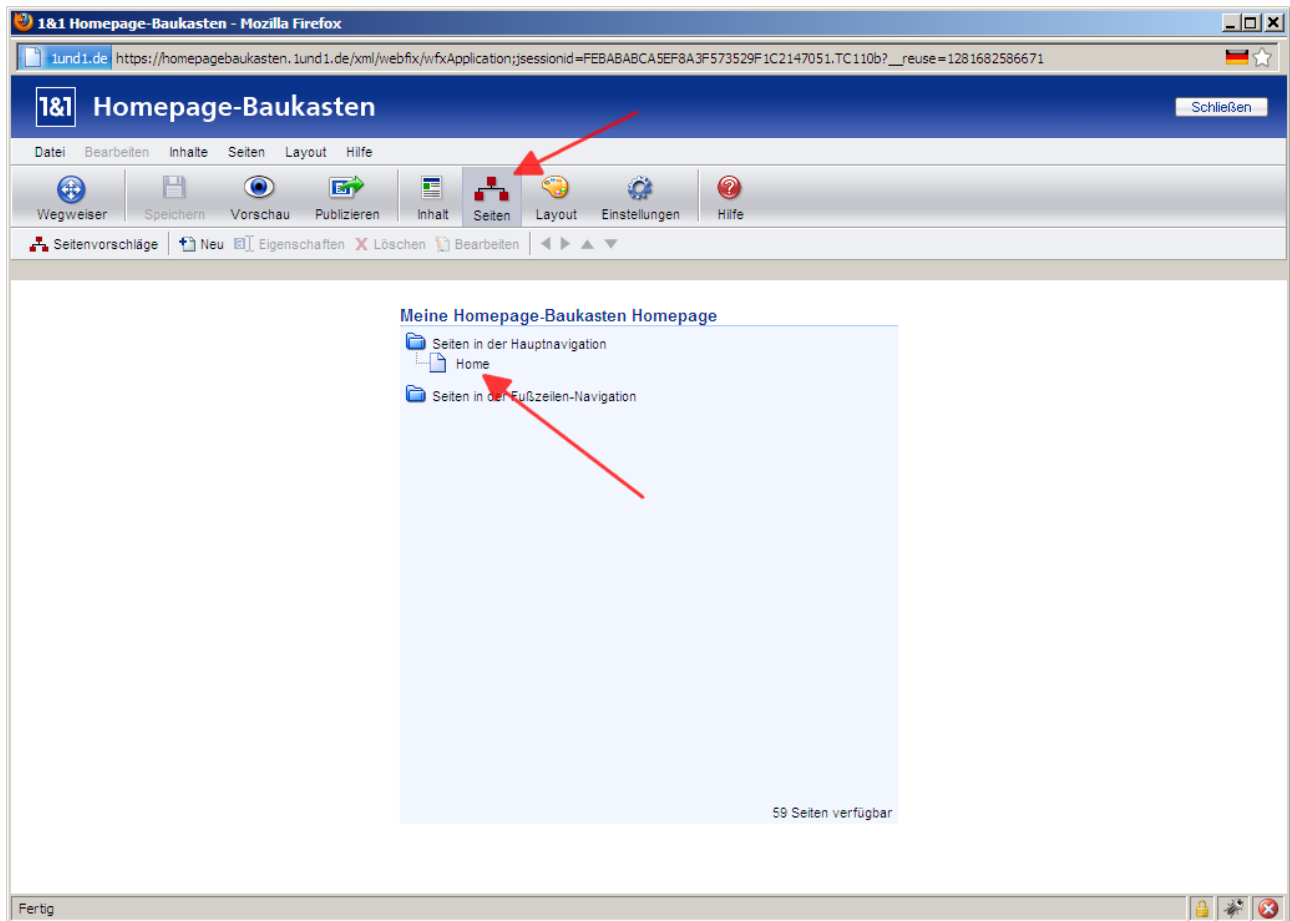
1&1 Homepage-Baukasten - Mozilla Firefox

1und1.de https://homepagebaukasten.1und1.de/xml/webfix/wfxApplication;jsessionid=FEBABABCA5EF8A3F573529F1C2147051.TC110b?__reuse=1281682586671

1&1 Homepage-Baukasten

Schließen

Datei Bearbeiten Inhalte Seiten Layout Hilfe

Wegweiser Speichern Vorschau Publizieren Inhalt Seiten Layout Einstellungen Hilfe

Seitenvorschläge Neu Eigenschaften Löschen Bearbeiten

Meine Homepage-Baukasten Homepage

Seiten in der Hauptnavigation

Home

Seiten in der Fußzeilen-Navigation

59 Seiten verfügbar

Fertig